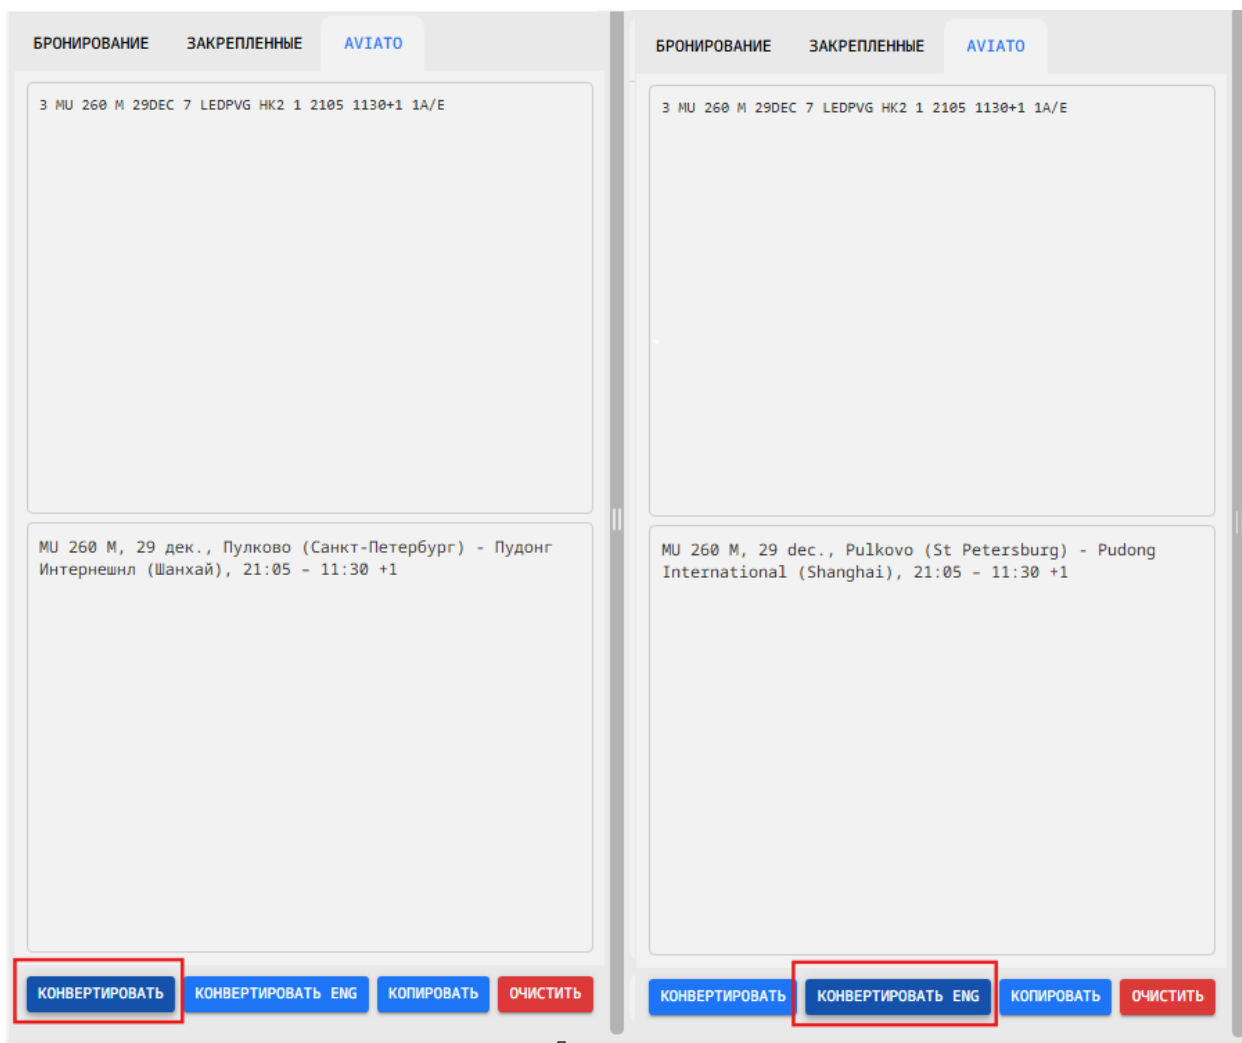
БРОНИРОВАНИЕ ЗАКРЕПЛЕННЫЕ AVIATO

3 MU 260 M 29DEC 7 LEDPVG HK2 1 2105 1130+1 1A/E

MU 260 M, 29 дек., Пулково (Санкт-Петербург) - Пудонг Интернешнл (Шанхай), 21:05 - 11:30 +1

КОНВЕРТИРОВАТЬ КОНВЕРТИРОВАТЬ ENG КОПИРОВАТЬ ОЧИСТИТЬ

БРОНИРОВАНИЕ ЗАКРЕПЛЕННЫЕ AVIATO

3 MU 260 M 29DEC 7 LEDPVG HK2 1 2105 1130+1 1A/E

MU 260 M, 29 dec., Pulkovo (St Petersburg) - Pudong International (Shanghai), 21:05 - 11:30 +1

КОНВЕРТИРОВАТЬ КОНВЕРТИРОВАТЬ ENG КОПИРОВАТЬ ОЧИСТИТЬ